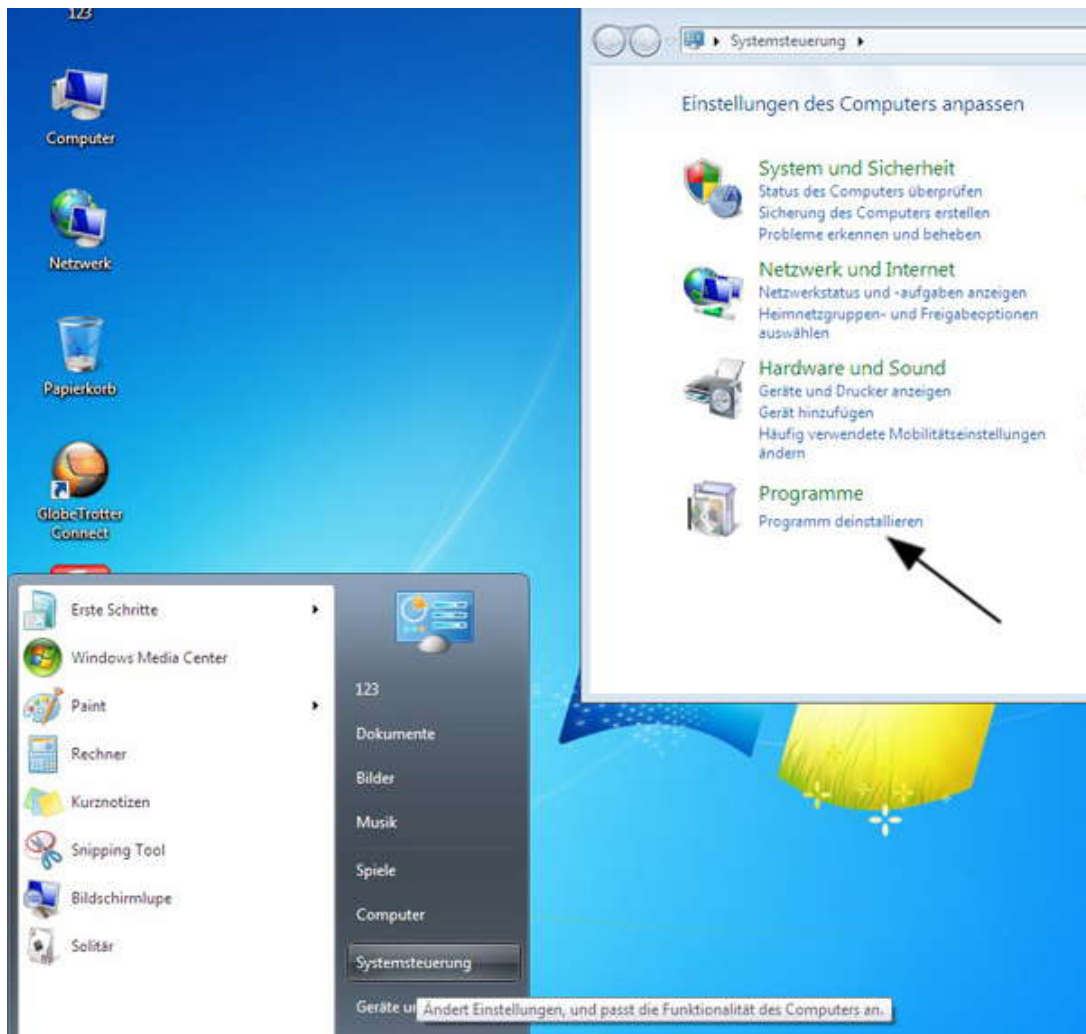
123

Computer

Netzwerk

Papierkorb

GlobeTrotter Connect

Systemsteuerung

Einstellungen des Computers anpassen

System und Sicherheit
Status des Computers überprüfen
Sicherung des Computers erstellen
Probleme erkennen und beheben

Netzwerk und Internet
Netzwerkstatus und -aufgaben anzeigen
Heimnetzgruppen- und Freigabeoptionen auswählen

Hardware und Sound
Geräte und Drucker anzeigen
Gerät hinzufügen
Häufig verwendete Mobilitätseinstellungen ändern

Programme
Programm deinstallieren

Erste Schritte
Windows Media Center
Paint
Rechner
Kurznotizen
Snipping Tool
Bildschirmlupe
Solitär

123
Dokumente
Bilder
Musik
Spiele
Computer
Systemsteuerung
Geräte u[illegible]

Ändert Einstellungen, und passt die Funktionalität des Computers an.